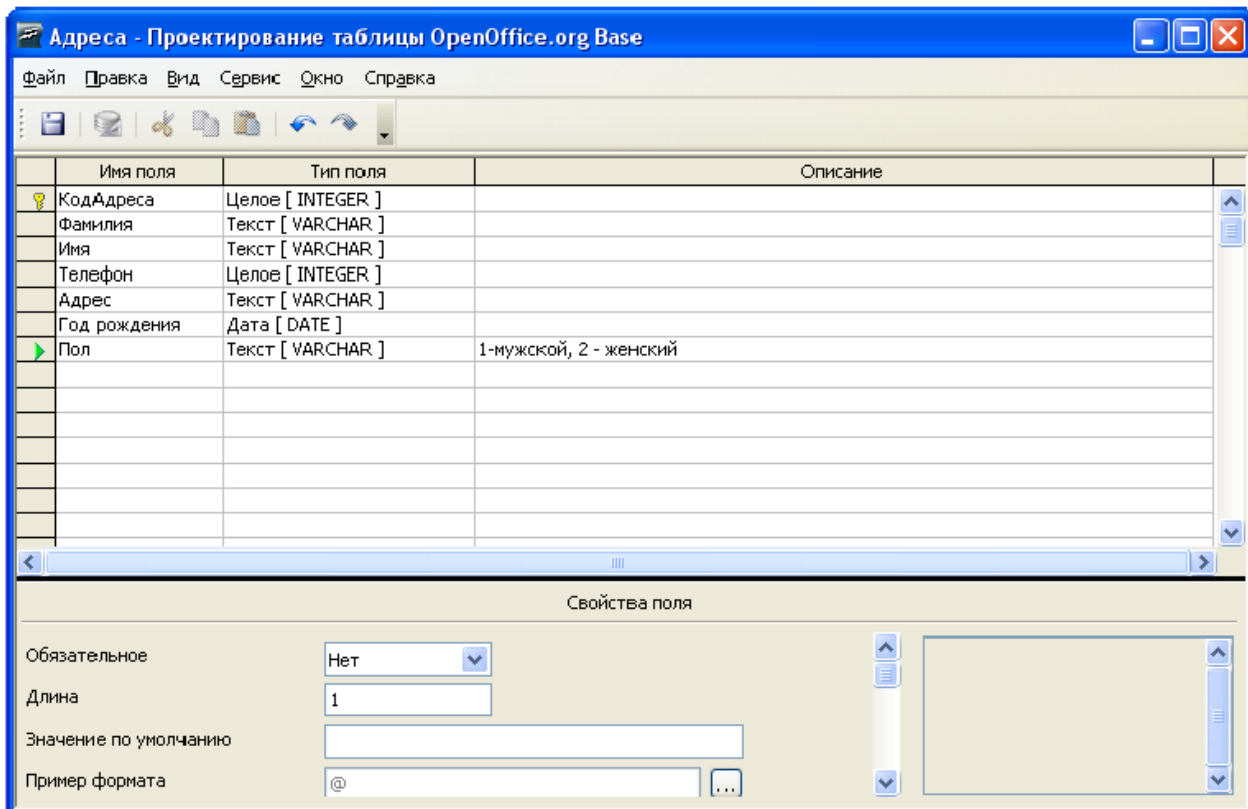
Адреса - Проектирование таблицы OpenOffice.org Base

Файл Правка Вид Сервис Окно Справка

| Имя поля | Тип поля | Описание |
|---|---|---|
| КодАдреса | Целое [ INTEGER ] | |
| Фамилия | Текст [ VARCHAR ] | |
| Имя | Текст [ VARCHAR ] | |
| Телефон | Целое [ INTEGER ] | |
| Адрес | Текст [ VARCHAR ] | |
| Год рождения | Дата [ DATE ] | |
| Пол | Текст [ VARCHAR ] | 1-мужской, 2 - женский |

Свойства поля

Обязательное Нет

Длина 1

Значение по умолчанию

Пример формата @ ...